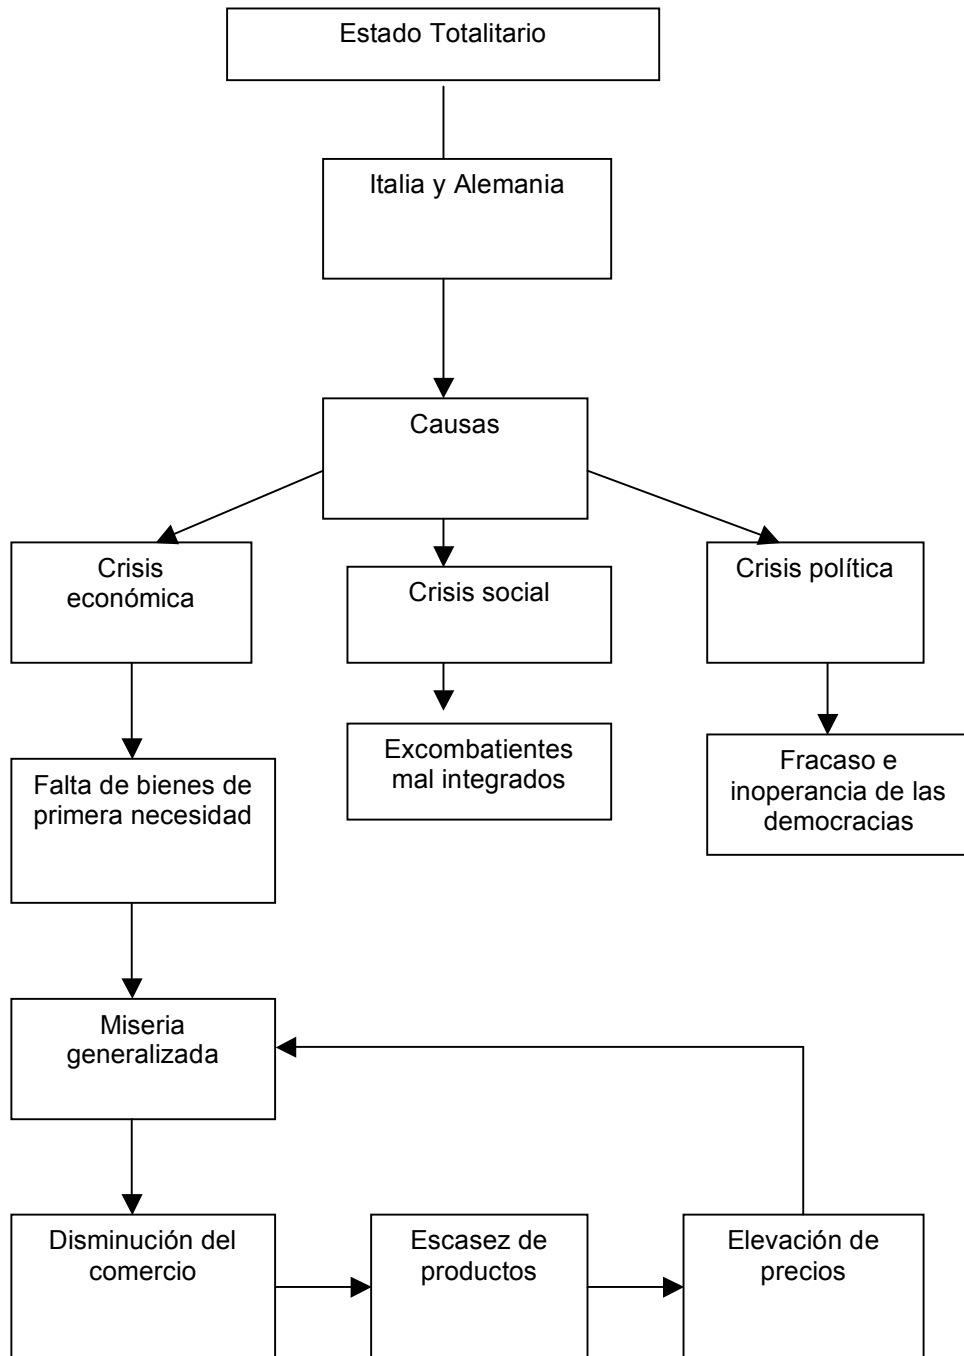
Estado Totalitario

Italia y Alemania

Causas

Crisis económica

Crisis social

Crisis política

Falta de bienes de primera necesidad

Excombatientes mal integrados

Fracaso e inoperancia de las democracias

Miseria generalizada

Disminución del comercio

Escasez de productos

Elevación de precios